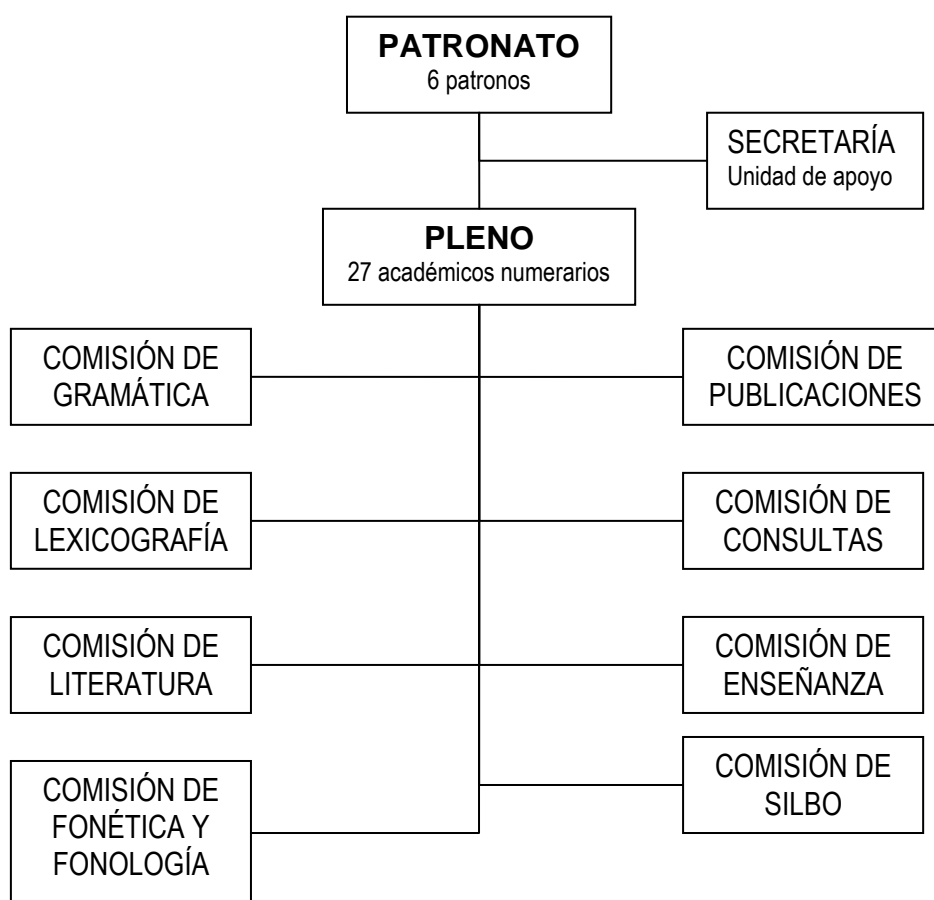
PATRONATO
6 patronos

SECRETARÍA
Unidad de apoyo

PLENO
27 académicos numerarios

COMISIÓN DE GRAMÁTICA

COMISIÓN DE PUBLICACIONES

COMISIÓN DE LEXICOGRAFÍA

COMISIÓN DE CONSULTAS

COMISIÓN DE LITERATURA

COMISIÓN DE ENSEÑANZA

COMISIÓN DE SILBO

COMISIÓN DE FONÉTICA Y FONOLOGÍA